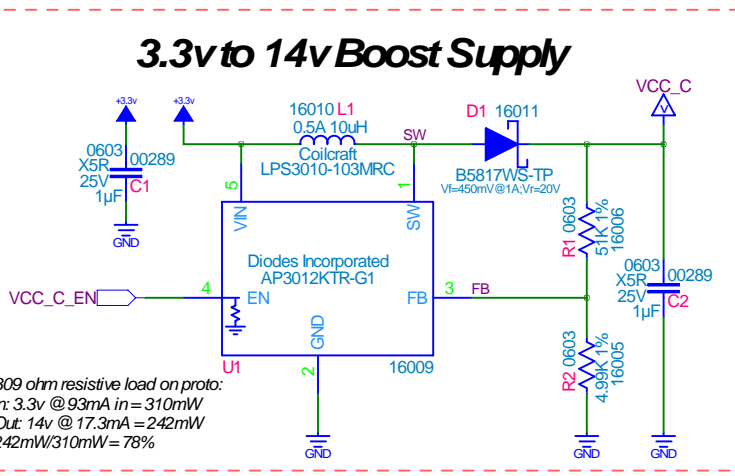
3.3v to 14v Boost Supply

+3.3v
+3.3v

0603
X5R
25V
1µF
00289
C1
GND

16010 L1
0.5A 10uH
Coilcraft
LPS3010-103MRC

SW

D1 16011
B5817WS-TP
Vf=450mV@1A;Vr=20V

VCC_C

5
VIN
1
SW

Diodes Incorporated
AP3012KTR-G1

VCC_C_EN
4
EN
FB
3
FB

GND
2
U1
16009
GND

R1 0603
51K 1%
16006

0603
X5R
25V
1µF
00289
C2

R2 0603
4.99K 1%
16005

GND
GND

809 ohm resistive load on proto:
n: 3.3v @ 93mA in = 310mW
Out: 14v @ 17.3mA = 242mW
242mW/310mW = 78%